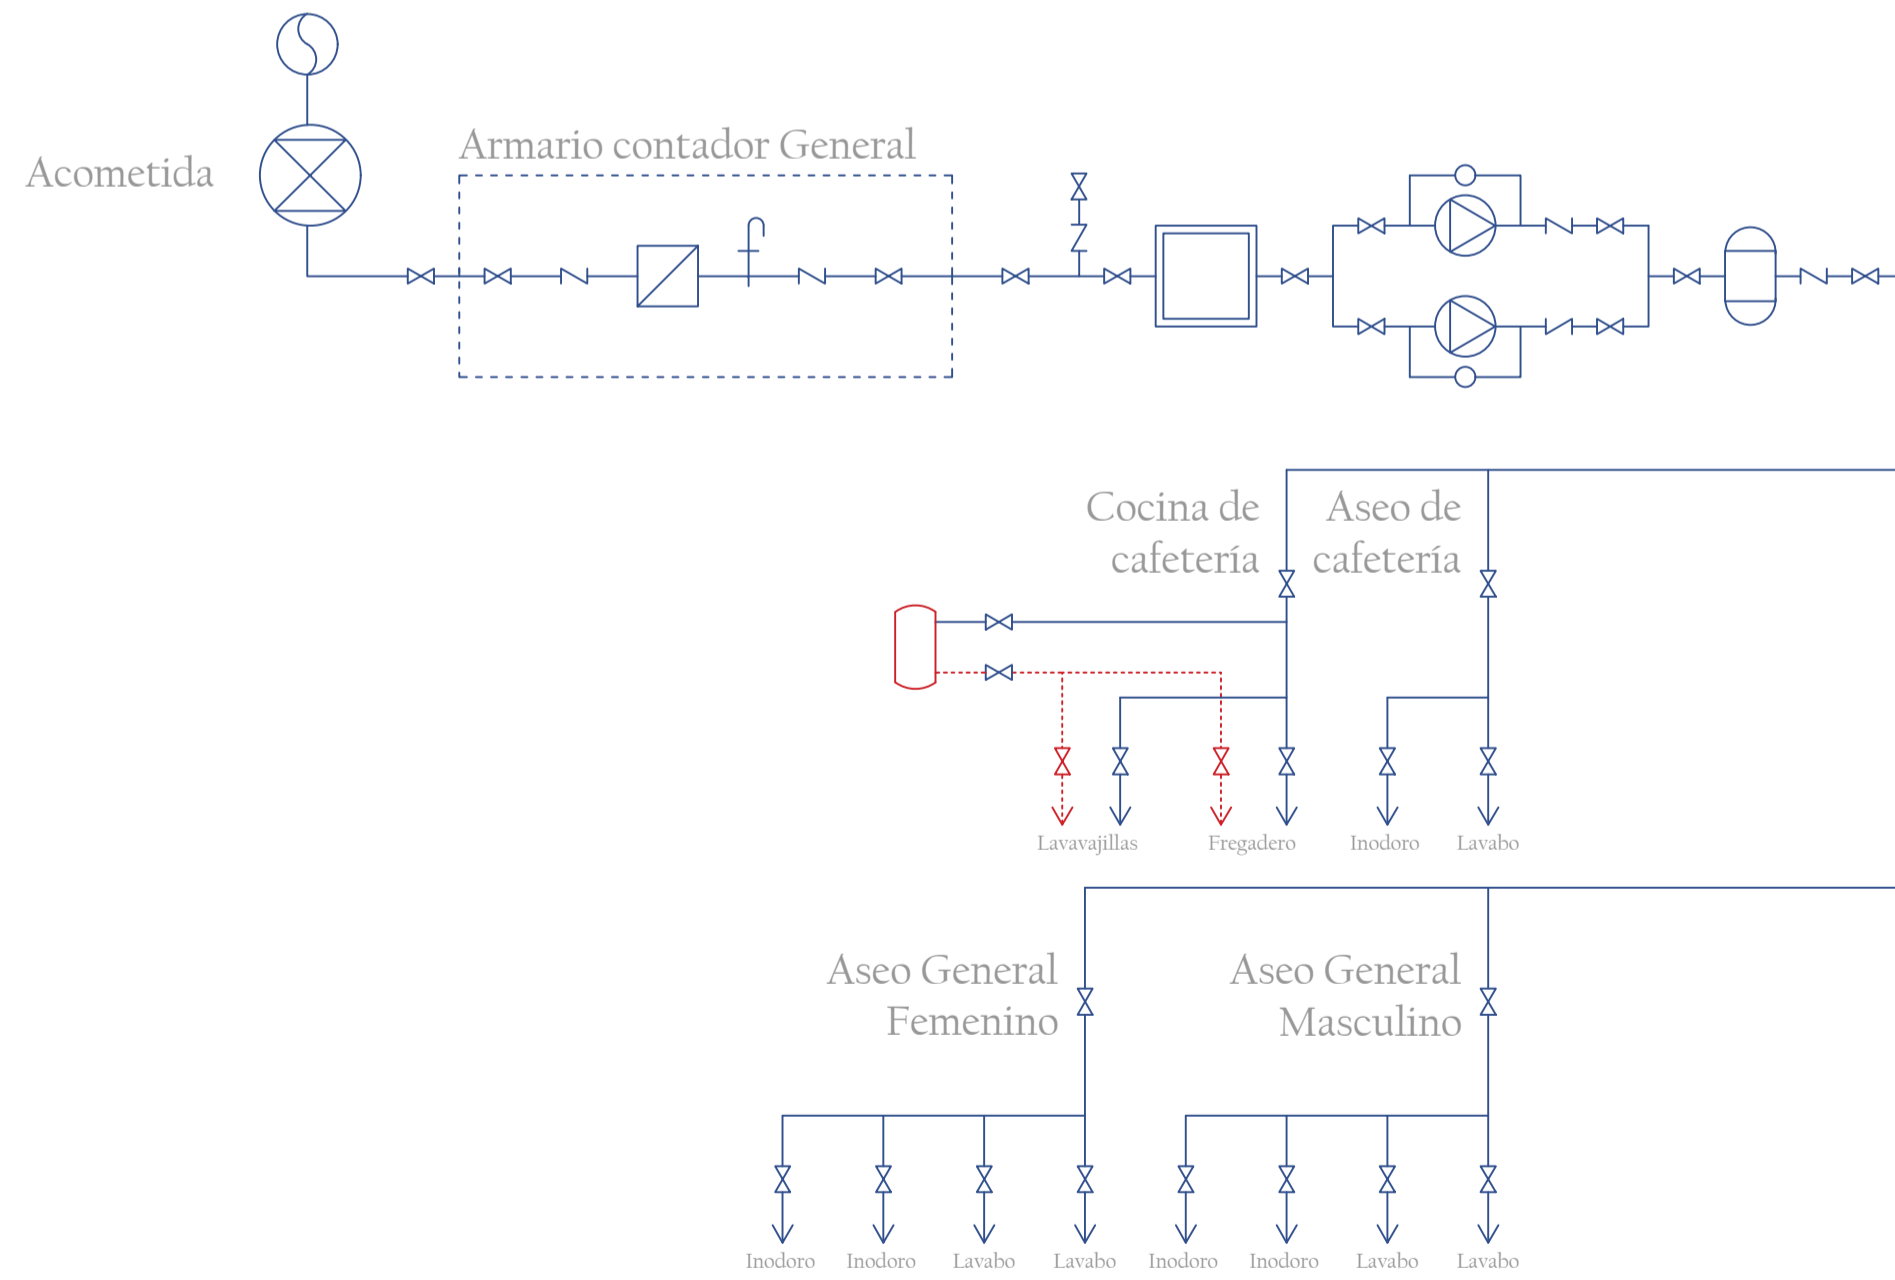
Acometida

Armario contador General

Cocina de cafetería

Aseo de cafetería

Lavavajillas

Fregadero

Inodoro

Lavabo

Aseo General Femenino

Aseo General Masculino

Inodoro

Inodoro

Lavabo

Lavabo

Inodoro

Inodoro

Lavabo

Lavabo